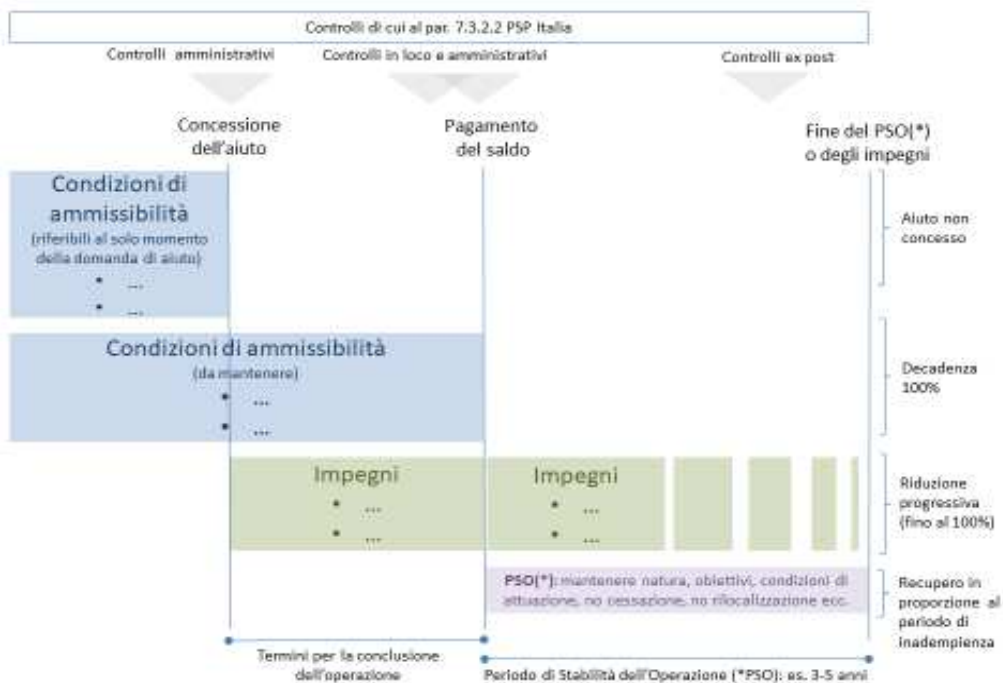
Controlli di cui al par. 7.3.2.2 PSP Italia

Controlli amministrativi

Controlli in loco e amministrativi

Controlli ex post

Concessione dell'aiuto

Pagamento del saldo

Fine del PSO(*) o degli impegni

Condizioni di ammissibilità
(riferibili al solo momento della domanda di aiuto)
• ...
• ...

Aiuto non concesso

Condizioni di ammissibilità
(da mantenere)
• ...
• ...

Decadenza 100%

Impegni
• ...
• ...

Impegni
• ...
• ...

Riduzione progressiva (fino al 100%)

PSO(*): mantenere natura, obiettivi, condizioni di attuazione, no cessazione, no rilocalizzazione ecc.

Recupero in proporzione al periodo di inadempienza

Termini per la conclusione dell'operazione

Periodo di Stabilità dell'Operazione (*PSO): es. 3-5 anni